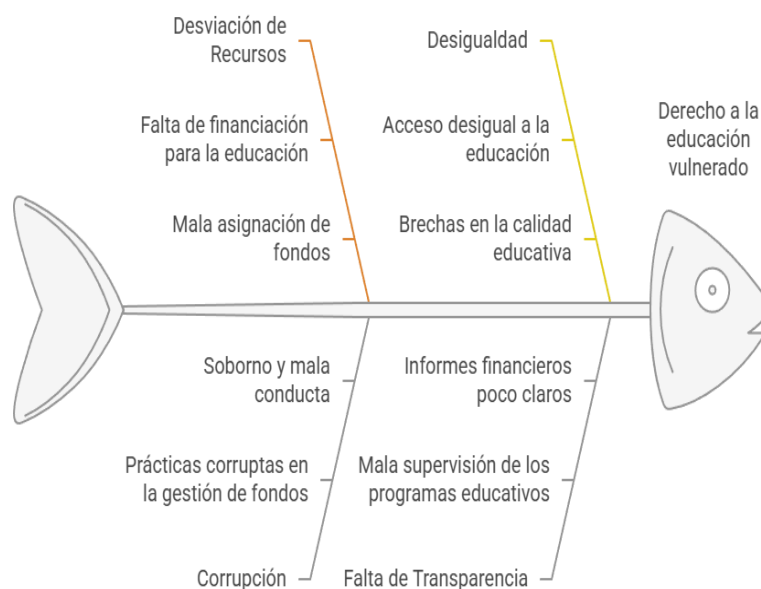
Desviación de Recursos

Falta de financiación para la educación

Mala asignación de fondos

Desigualdad

Acceso desigual a la educación

Brechas en la calidad educativa

Derecho a la educación vulnerado

Soborno y mala conducta

Prácticas corruptas en la gestión de fondos

Corrupción

Informes financieros poco claros

Mala supervisión de los programas educativos

Falta de Transparencia